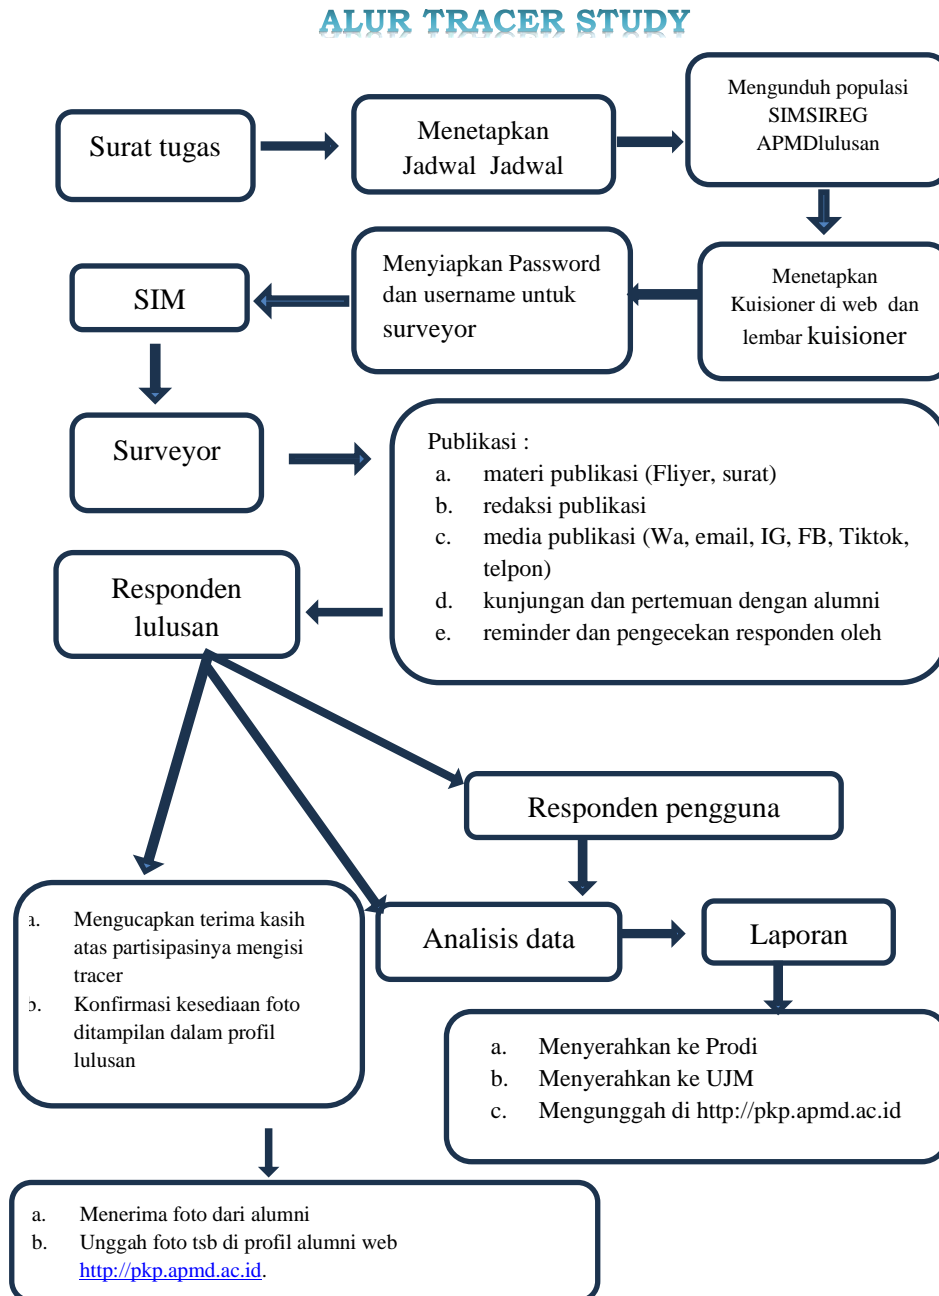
ALUR TRACER STUDY

Surat tugas

Menetapkan Jadwal Jadwal

Mengunduh populasi SIMSIREG APMDlulusan

Menetapkan Kuisioner di web dan lembar kuisioner

Menyiapkan Password dan username untuk surveyor

SIM

Surveyor

Publikasi :
a. materi publikasi (Fliyer, surat)
b. redaksi publikasi
c. media publikasi (Wa, email, IG, FB, Tiktok, telpon)
d. kunjungan dan pertemuan dengan alumni
e. reminder dan pengecekan responden oleh

Responden lulusan

Responden pengguna

a. Mengucapkan terima kasih atas partisipasinya mengisi tracer
b. Konfirmasi kesediaan foto ditampilan dalam profil lulusan

Analisis data

Laporan

a. Menyerahkan ke Prodi
b. Menyerahkan ke UJM
c. Mengunggah di http://pkp.apmd.ac.id

a. Menerima foto dari alumni
b. Unggah foto tsb di profil alumni web http://pkp.apmd.ac.id.